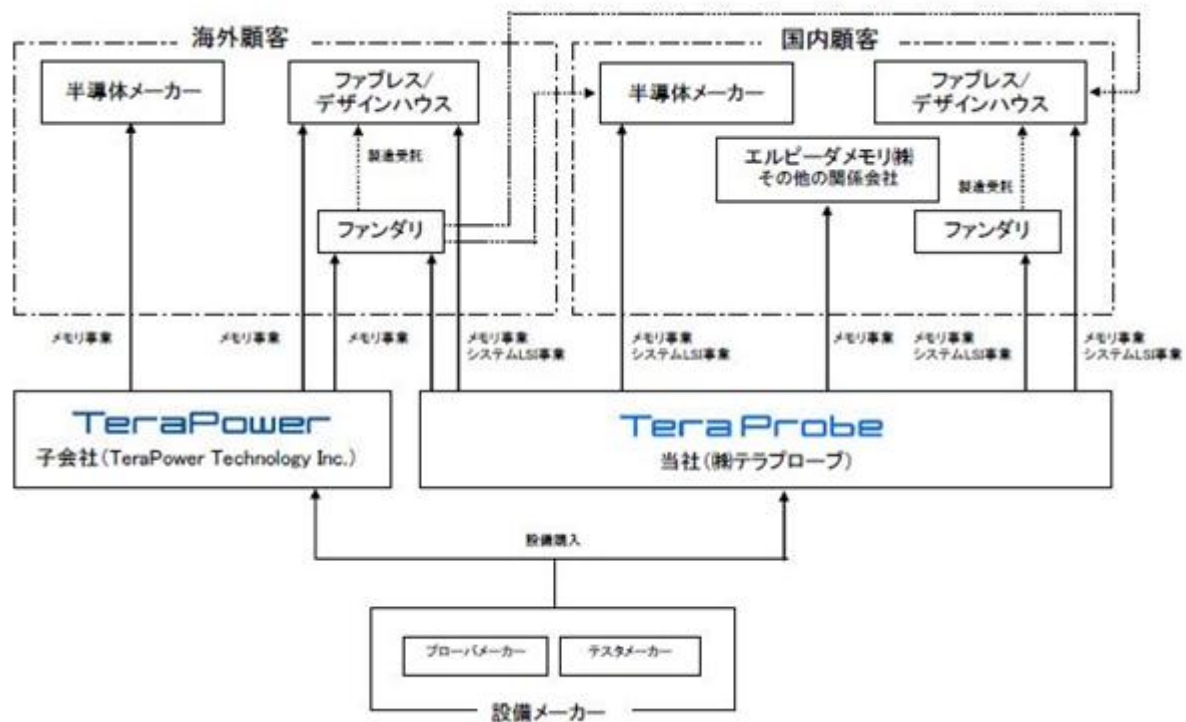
海外顧客

半導体メーカー

ファブレス/
デザインハウス

製造受託

ファンダリ

国内顧客

半導体メーカー

ファブレス/
デザインハウス

エルピーダメモリ㈱
その他の関係会社

製造受託

ファンダリ

メモリ事業

メモリ事業

メモリ事業

メモリ事業
システムLSI事業

メモリ事業
システムLSI事業

メモリ事業

メモリ事業
システムLSI事業

メモリ事業
システムLSI事業

TeraPower
子会社(TeraPower Technology Inc.)

TeraProbe
当社(㈱テラプローブ)

設備購入

プローバメーカー

テスタメーカー

設備メーカー